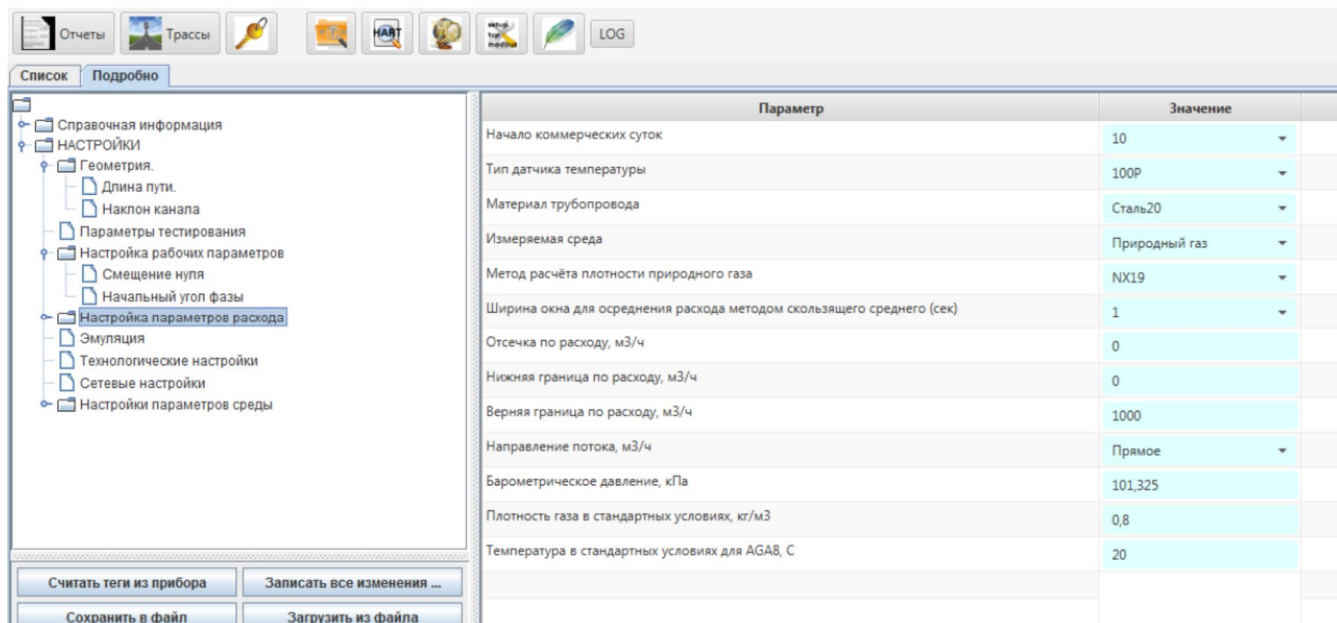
Отчеты Трассы HART LOG

Список Подробно

Справочная информация
НАСТРОЙКИ
Геометрия.
Длина пути.
Наклон канала
Параметры тестирования
Настройка рабочих параметров
Смещение нуля
Начальный угол фазы
Настройка параметров расхода
Эмуляция
Технологические настройки
Сетевые настройки
Настройки параметров среды

Считать теги из прибора
Записать все изменения ...
Сохранить в файл
Загрузить из файла

| Параметр | Значение |
|---|---|
| Начало коммерческих суток | 10 |
| Тип датчика температуры | 100P |
| Материал трубопровода | Сталь20 |
| Измеряемая среда | Природный газ |
| Метод расчёта плотности природного газа | NX19 |
| Ширина окна для осреднения расхода методом скользящего среднего (сек) | 1 |
| Отсечка по расходу, м3/ч | 0 |
| Нижняя граница по расходу, м3/ч | 0 |
| Верняя граница по расходу, м3/ч | 1000 |
| Направление потока, м3/ч | Прямое |
| Барометрическое давление, кПа | 101,325 |
| Плотность газа в стандартных условиях, кг/м3 | 0,8 |
| Температура в стандартных условиях для AGA8, С | 20 |